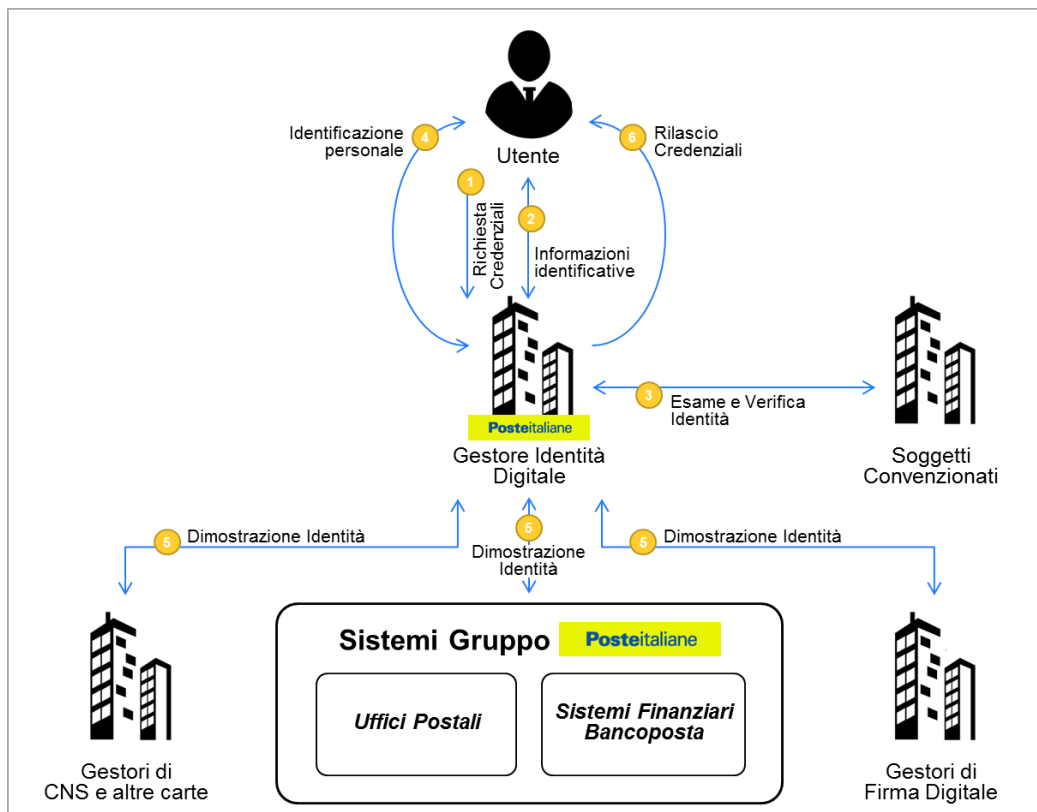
Utente

4 Identificazione personale

6 Rilascio Credenziali

1 Richiesta Credenziali

2 Informazioni identificative

Posteitaliane

Gestore Identità Digitale

3 Esame e Verifica Identità

Soggetti Convenzionati

5 Dimostrazione Identità

5 Dimostrazione Identità

5 Dimostrazione Identità

Sistemi Gruppo Posteitaliane

Uffici Postali

Sistemi Finanziari Bancoposta

Gestori di CNS e altre carte

Gestori di Firma Digitale